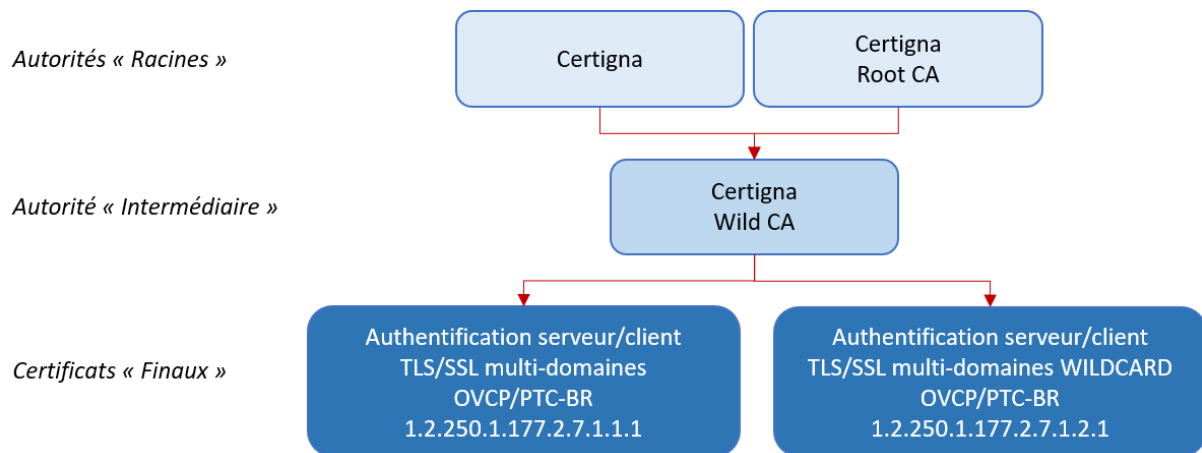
Autorités « Racines »

Certigna

Certigna
Root CA

Autorité « Intermédiaire »

Certigna
Wild CA

Certificats « Finaux »

Authentification serveur/client
TLS/SSL multi-domaines
OVCP/PTC-BR
1.2.250.1.177.2.7.1.1.1

Authentification serveur/client
TLS/SSL multi-domaines WILDCARD
OVCP/PTC-BR
1.2.250.1.177.2.7.1.2.1